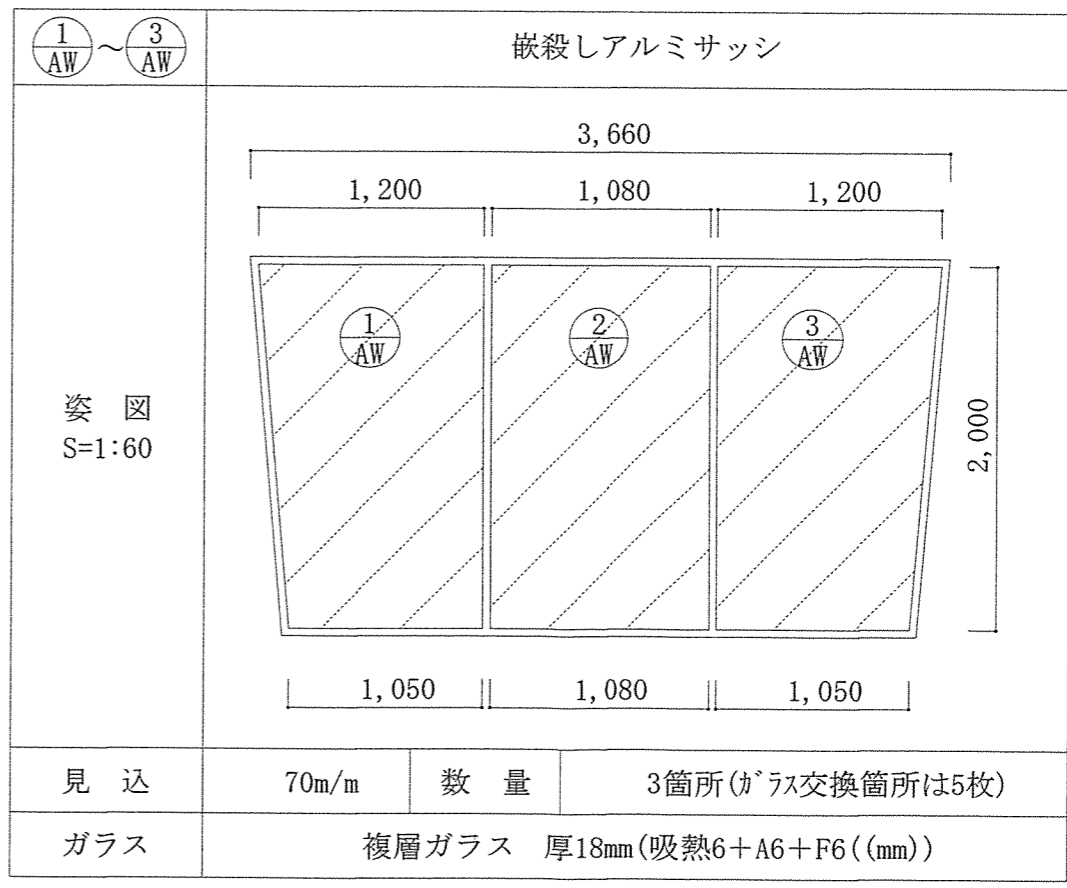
| $\frac{1}{AW}$ ～ $\frac{3}{AW}$ | 嵌殺しアルミサッシ | | |
|---|---|---|---|
| 姿　図<br>S=1:60 | 3, 660<br>1, 200　1, 080　1, 200<br>$\frac{1}{AW}$　$\frac{2}{AW}$　$\frac{3}{AW}$<br>2, 000<br>1, 050　1, 080　1, 050 | | |
| 見　込 | 70m/m | 数　量 | 3箇所(ｶﾞﾗｽ交換箇所は5枚) |
| ガラス | 複層ガラス　厚18mm(吸熱6＋A6＋F6((mm)) | | |